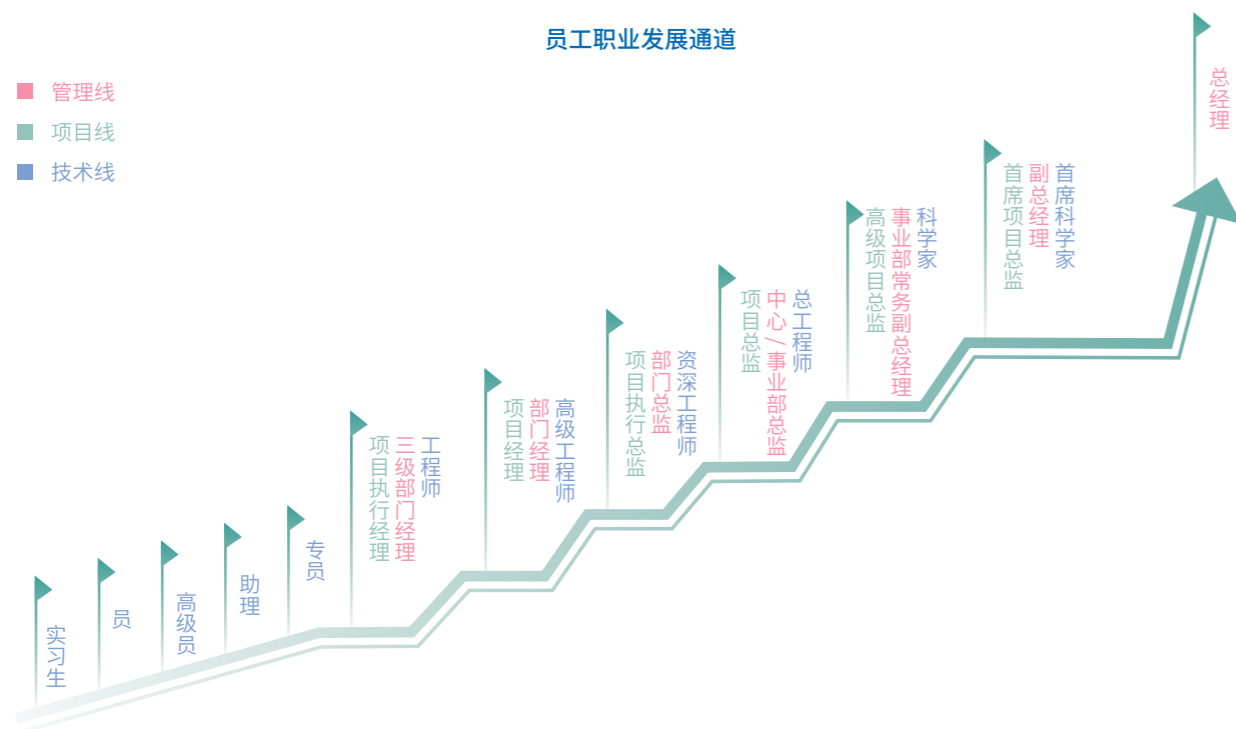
员工职业发展通道

管理线
项目线
技术线

实习生

员

高级员

助理

专员

项目执行经理
三级部门经理
工程师

项目经理
部门经理
高级工程师

项目执行总监
部门总监
资深工程师

项目总监
中心/事业部总监
总工程师

高级项目总监
事业部常务副总经理
科学家

首席项目总监
副总经理
首席科学家

总经理